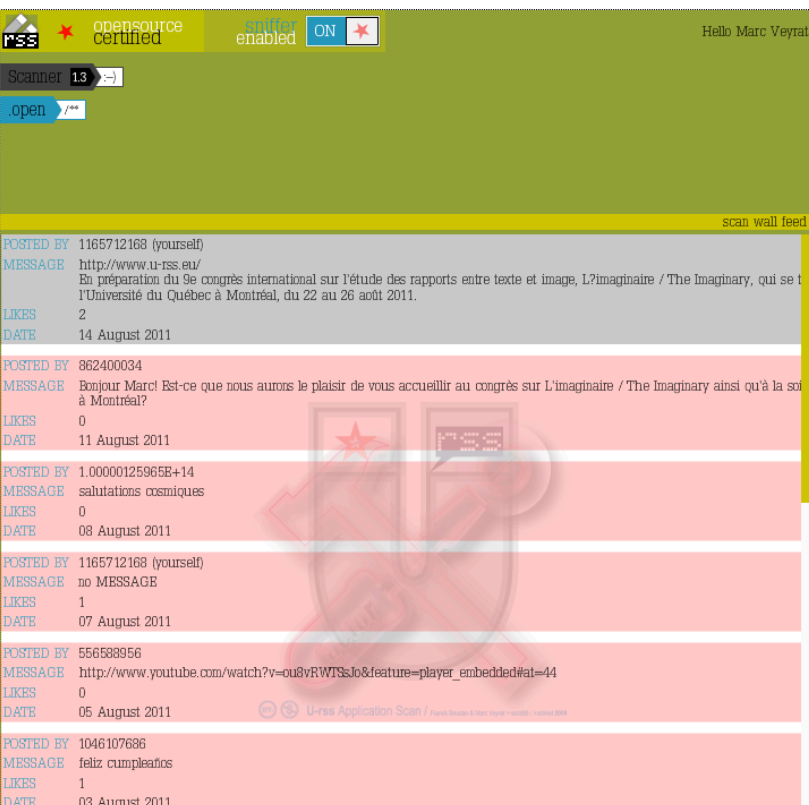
rss opensource certified sniffer enabled ON

Hello Marc Veyrat

Scanner 1.3 :-)

.open /**

scan wall feed

POSTED BY 1165712168 (yourself)
MESSAGE http://www.u-rss.eu/
En préparation du 9e congrès international sur l'étude des rapports entre texte et image, L?imaginaire / The Imaginary, qui se t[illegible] l'Université du Québec à Montréal, du 22 au 26 août 2011.
LIKES 2
DATE 14 August 2011

POSTED BY 862400034
MESSAGE Bonjour Marc! Est-ce que nous aurons le plaisir de vous accueillir au congrès sur L'imaginaire / The Imaginary ainsi qu'à la soi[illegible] à Montréal?
LIKES 0
DATE 11 August 2011

POSTED BY 1.00000125965E+14
MESSAGE salutations cosmiques
LIKES 0
DATE 08 August 2011

POSTED BY 1165712168 (yourself)
MESSAGE no MESSAGE
LIKES 1
DATE 07 August 2011

POSTED BY 556588956
MESSAGE http://www.youtube.com/watch?v=ou8vRWTSsJo&feature=player_embedded#at=44
LIKES 0
DATE 05 August 2011

U-rss Application Scan / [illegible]

POSTED BY 1046107686
MESSAGE feliz cumpleaños
LIKES 1
DATE 03 August 2011